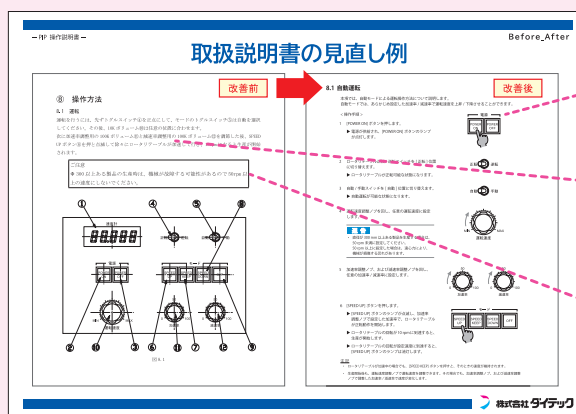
PIP 操作説明書

Before_After

取扱説明書の見直し例

改善前

⑧ 操作方法

8.1 運転

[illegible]

ご注意

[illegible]

①

④

⑤

⑥

②

⑩

③

⑨

⑦

⑧

⑨

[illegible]

改善後

8.1 自動運転

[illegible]

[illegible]

1 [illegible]

2 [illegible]

3 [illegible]

4 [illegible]

5 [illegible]

6 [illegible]

運転速度

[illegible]

株式会社 ダイテック